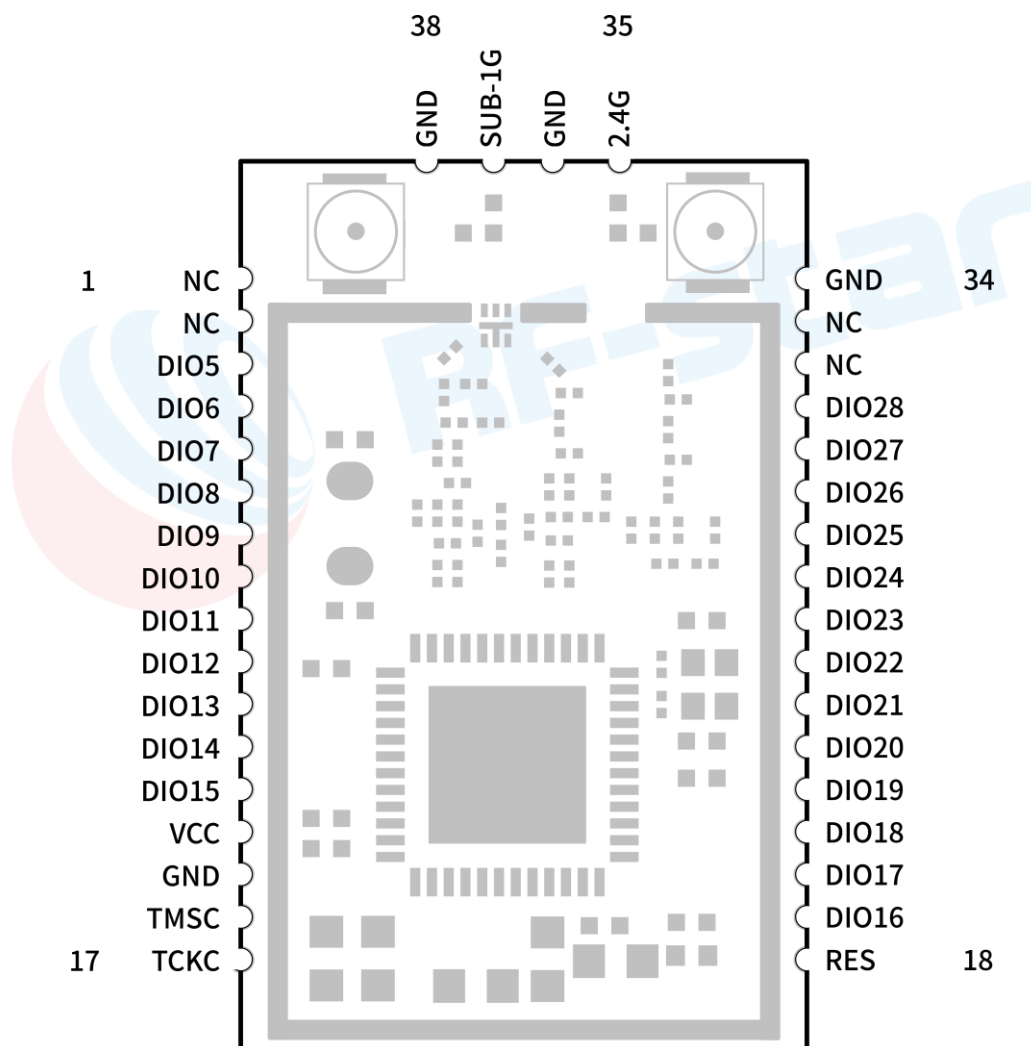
38
35
GND
SUB-1G
GND
2.4G

1
NC
NC
DIO5
DIO6
DIO7
DIO8
DIO9
DIO10
DIO11
DIO12
DIO13
DIO14
DIO15
VCC
GND
TMSC
17
TCKC

GND
34
NC
NC
DIO28
DIO27
DIO26
DIO25
DIO24
DIO23
DIO22
DIO21
DIO20
DIO19
DIO18
DIO17
DIO16
RES
18

RF-Star